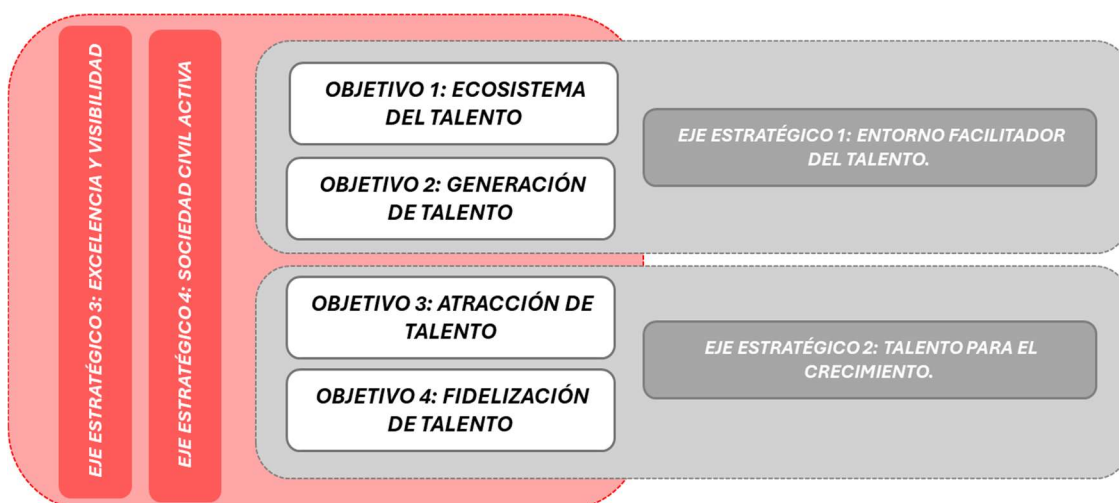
EJE ESTRATÉGICO 3: EXCELENCIA Y VISIBILIDAD

EJE ESTRATÉGICO 4: SOCIEDAD CIVIL ACTIVA

OBJETIVO 1: ECOSISTEMA DEL TALENTO

OBJETIVO 2: GENERACIÓN DE TALENTO

EJE ESTRATÉGICO 1: ENTORNO FACILITADOR DEL TALENTO.

OBJETIVO 3: ATRACCIÓN DE TALENTO

OBJETIVO 4: FIDELIZACIÓN DE TALENTO

EJE ESTRATÉGICO 2: TALENTO PARA EL CRECIMIENTO.